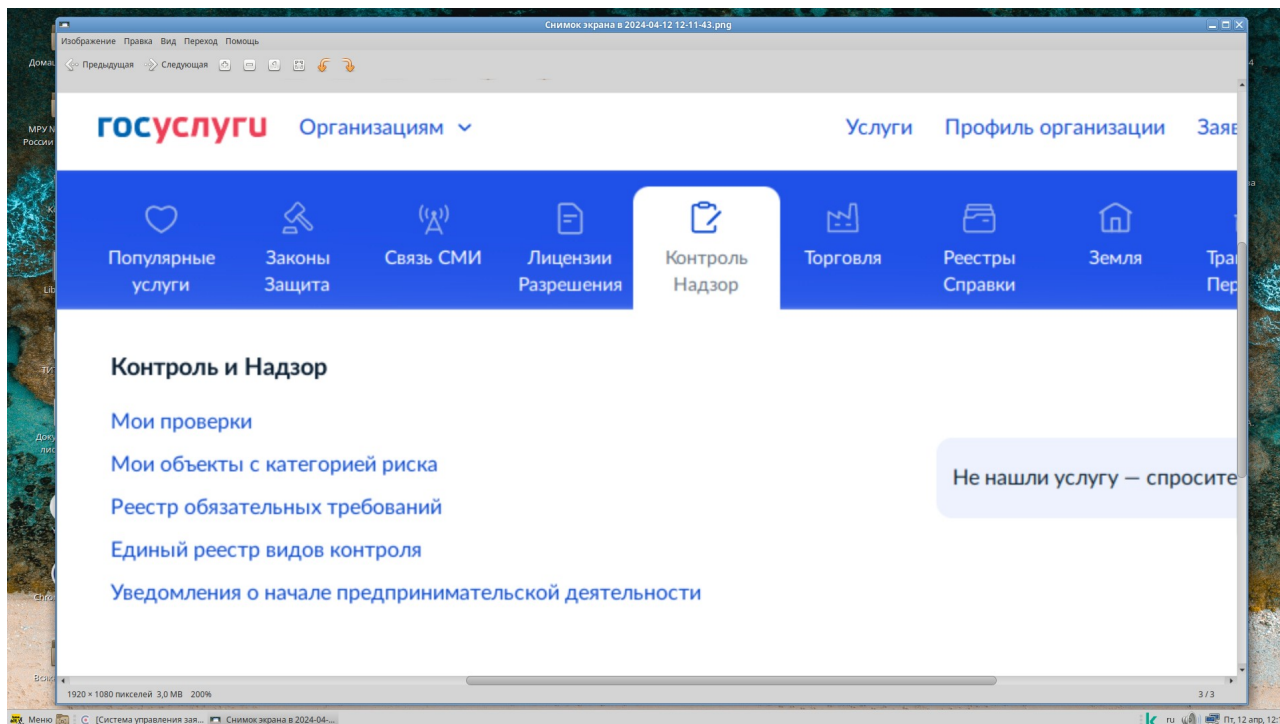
Снимок экрана в 2024-04-12 12-11-43.png

Изображение Правка Вид Переход Помощь

Предыдущая Следующая

госуслуги Организациям

Услуги Профиль организации Заяв

Популярные услуги
Законы Защита
Связь СМИ
Лицензии Разрешения
Контроль Надзор
Торговля
Реестры Справки
Земля
Тра Пер

Контроль и Надзор

Мои проверки

Мои объекты с категорией риска

Реестр обязательных требований

Единый реестр видов контроля

Уведомления о начале предпринимательской деятельности

Не нашли услугу — спросите

1920 × 1080 пикселей 3,0 MB 200%

3 / 3

Меню [Система управления зая... Снимок экрана в 2024-04-...

ru Пт, 12 апр, 12: